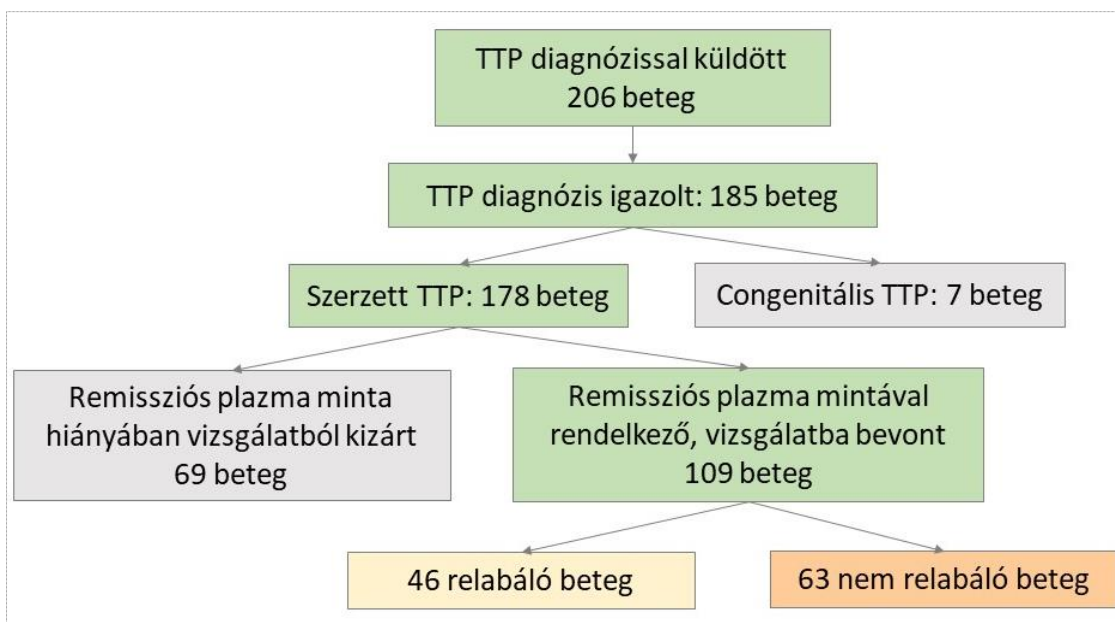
TTP diagnózissal küldött
206 beteg

TTP diagnózis igazolt: 185 beteg

Szerzett TTP: 178 beteg

Congenitális TTP: 7 beteg

Remissziós plazma minta
hiányában vizsgálatból kizárt
69 beteg

Remissziós plazma mintával
rendelkező, vizsgálatba bevont
109 beteg

46 relabáló beteg

63 nem relabáló beteg